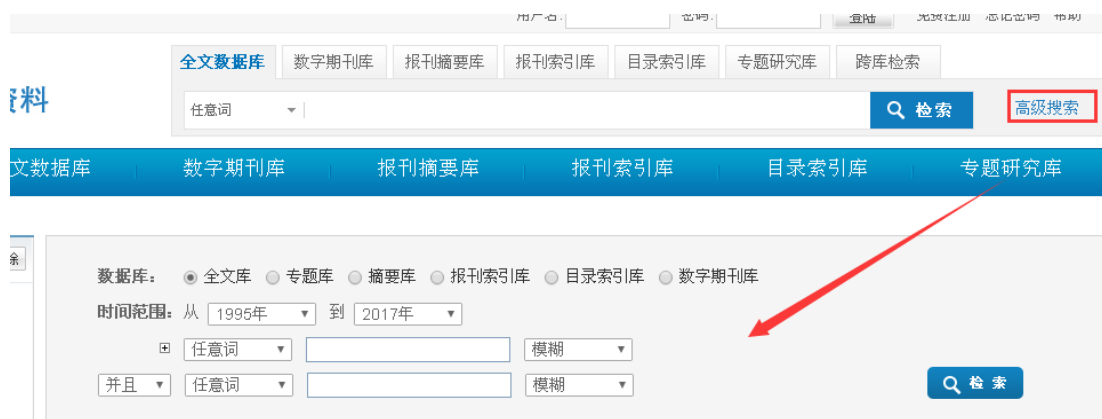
用户名: 密码: 登陆 免费注册 忘记密码 帮助

全文数据库 数字期刊库 报刊摘要库 报刊索引库 目录索引库 专题研究库 跨库检索

资料

任意词

检索

高级搜索

文数据库 数字期刊库 报刊摘要库 报刊索引库 目录索引库 专题研究库

除

数据库: 全文库 专题库 摘要库 报刊索引库 目录索引库 数字期刊库

时间范围: 从 1995年 到 2017年

⊞ 任意词 模糊

并且 任意词 模糊

检索